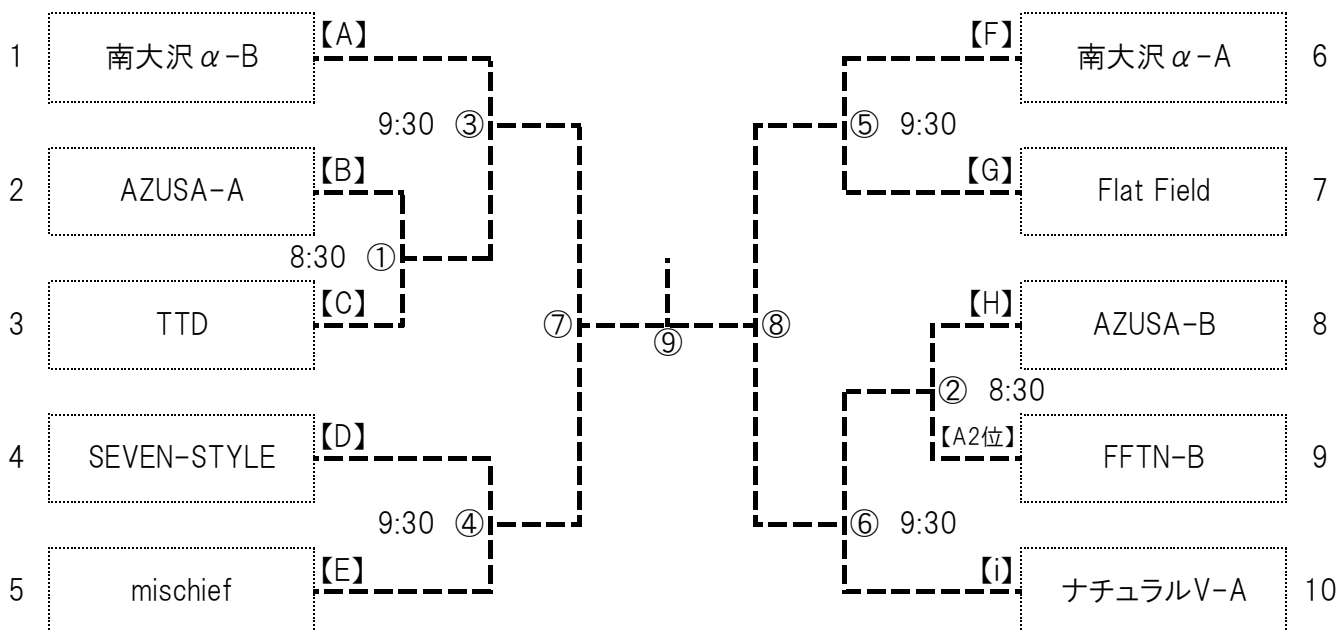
1 南大沢α-B 【A】
2 AZUSA-A 【B】
3 TTD 【C】
4 SEVEN-STYLE 【D】
5 mischief 【E】

8:30 ①
9:30 ③
9:30 ④
⑦
⑨
⑧
⑤ 9:30
② 8:30
⑥ 9:30

【F】 南大沢α-A 6
【G】 Flat Field 7
【H】 AZUSA-B 8
【A2位】 FFTN-B 9
【i】 ナチュラルV-A 10